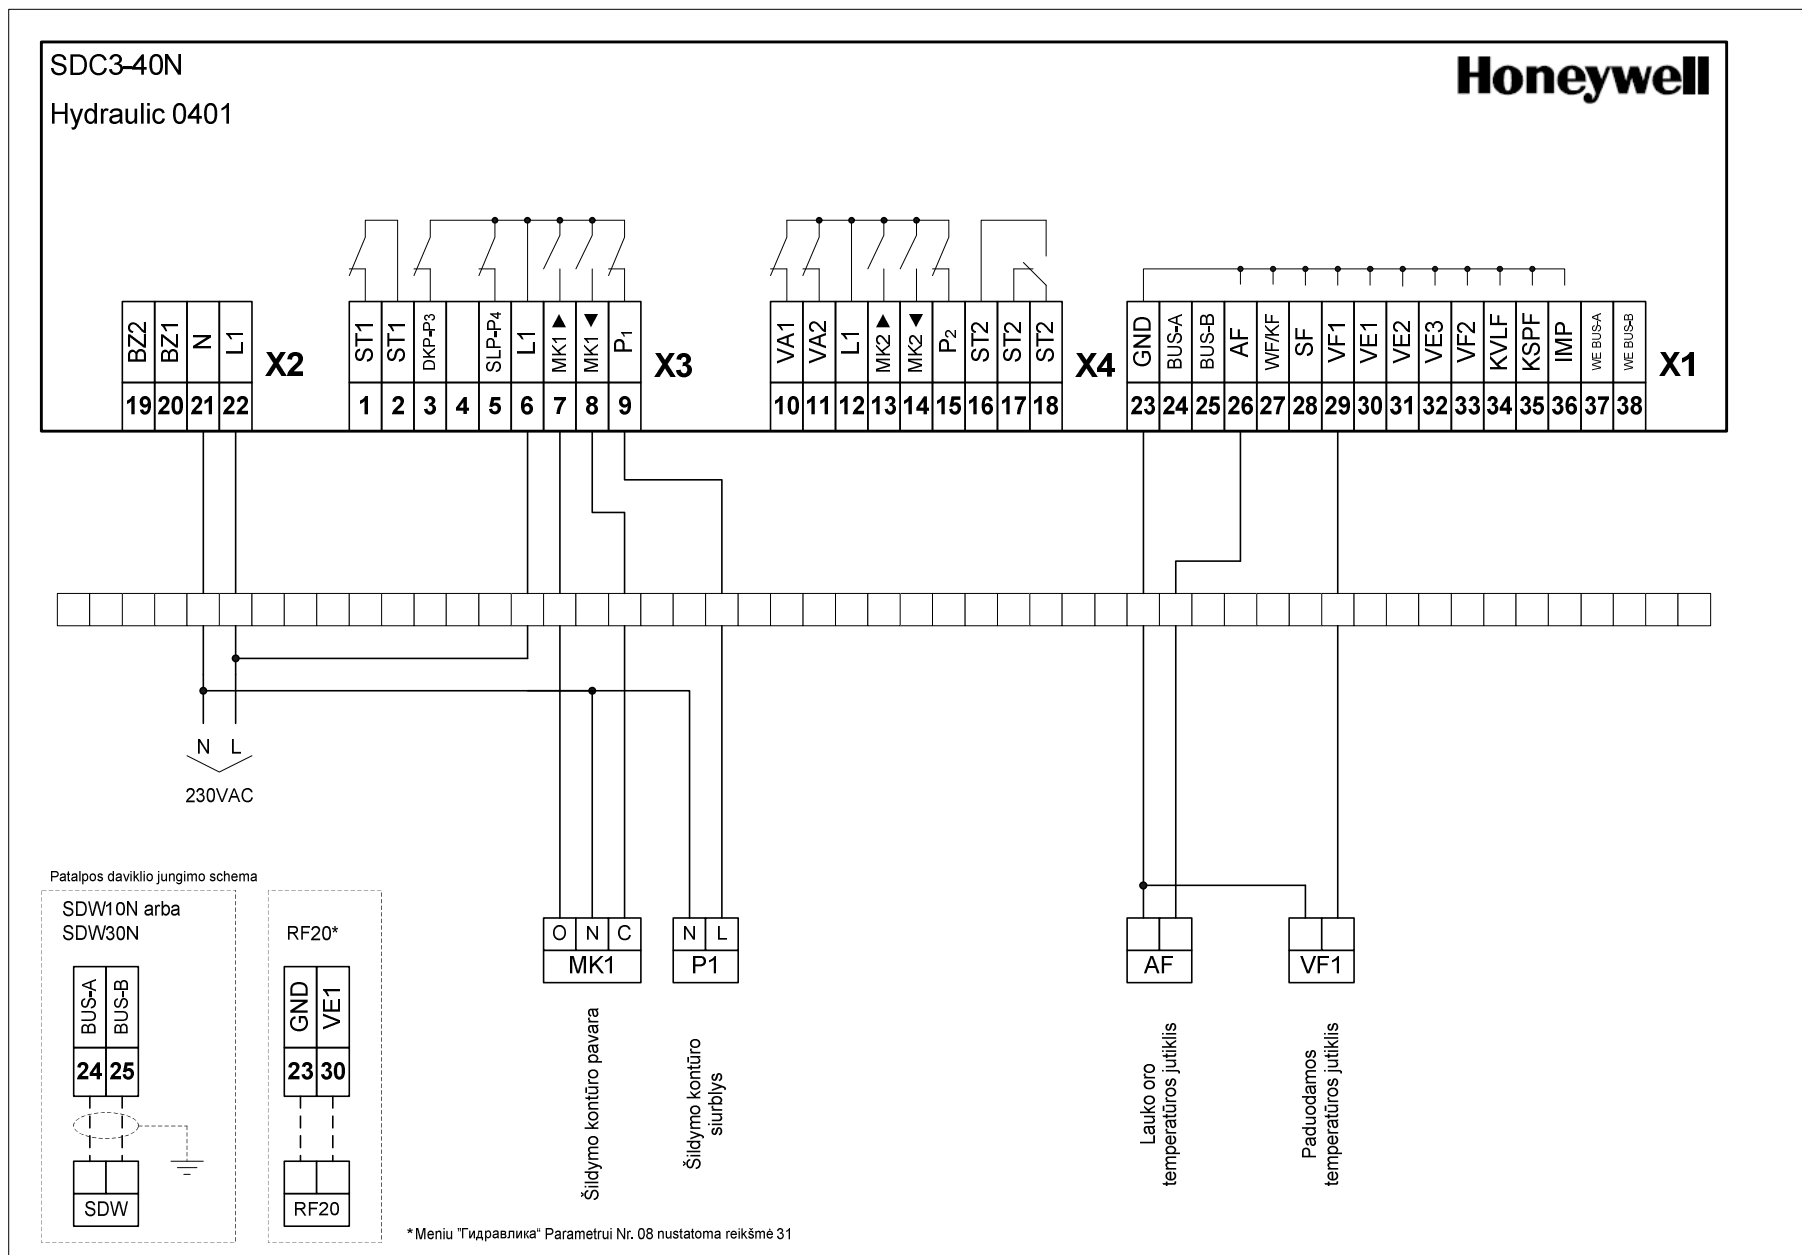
SDC3-40N

Hydraulic 0401

Honeywell

| BZ2 | BZ1 | N | L1 |
|---|---|---|---|
| 19 | 20 | 21 | 22 |

X2

| ST1 | ST1 | DKP-P3 | | SLP-P4 | L1 | MK1▲ | MK1▼ | $P_1$ |
|---|---|---|---|---|---|---|---|---|
| 1 | 2 | 3 | 4 | 5 | 6 | 7 | 8 | 9 |

X3

| VA1 | VA2 | L1 | MK2▲ | MK2▼ | $P_2$ | ST2 | ST2 | ST2 |
|---|---|---|---|---|---|---|---|---|
| 10 | 11 | 12 | 13 | 14 | 15 | 16 | 17 | 18 |

X4

| GND | BUS-A | BUS-B | AF | WF/KF | SF | VF1 | VE1 | VE2 | VE3 | VF2 | KVLF | KSPF | IMP | WE BUS-A | WE BUS-B |
|---|---|---|---|---|---|---|---|---|---|---|---|---|---|---|---|
| 23 | 24 | 25 | 26 | 27 | 28 | 29 | 30 | 31 | 32 | 33 | 34 | 35 | 36 | 37 | 38 |

X1

N L

230VAC

Patalpos daviklio jungimo schema

SDW10N arba SDW30N

BUS-A BUS-B

24 25

SDW

RF20*

GND VE1

23 30

RF20

O N C

MK1

N L

P1

AF

VF1

Šildymo kontūro pavara

Šildymo kontūro siurblys

Lauko oro temperatūros jutiklis

Paduodamos temperatūros jutiklis

* Meniu "Гидравлика" Parametrui Nr. 08 nustatoma reikšmė 31